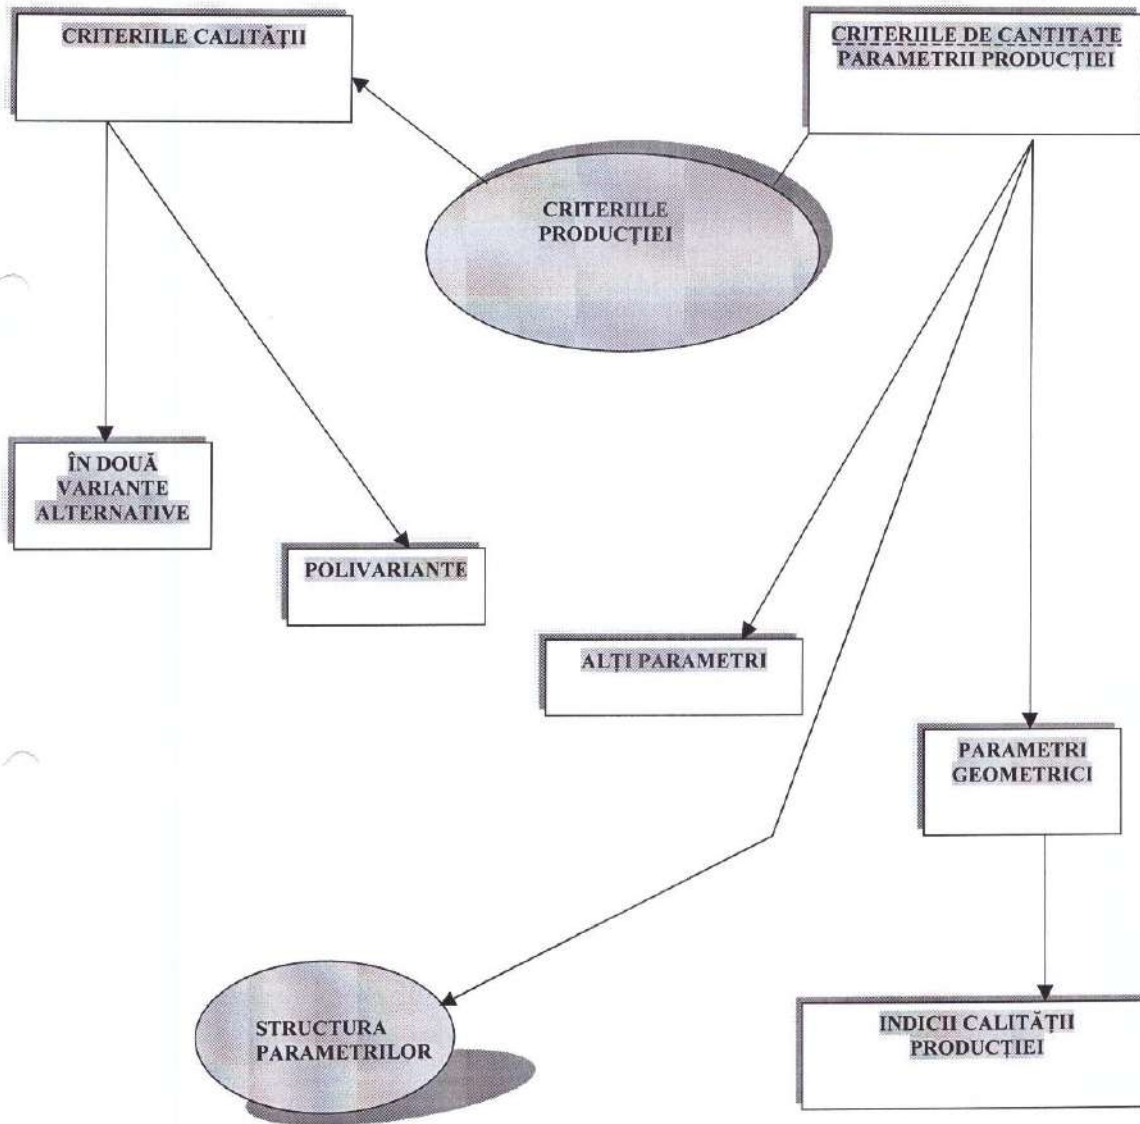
CRITERIILE CALITĂȚII

CRITERIILE DE CANTITATE PARAMETRII PRODUCȚIEI

CRITERIILE PRODUCȚIEI

ÎN DOUĂ VARIANTE ALTERNATIVE

POLIVARIANTE

ALȚI PARAMETRI

PARAMETRI GEOMETRICI

STRUCTURA PARAMETRILOR

INDICII CALITĂȚII PRODUCȚIEI